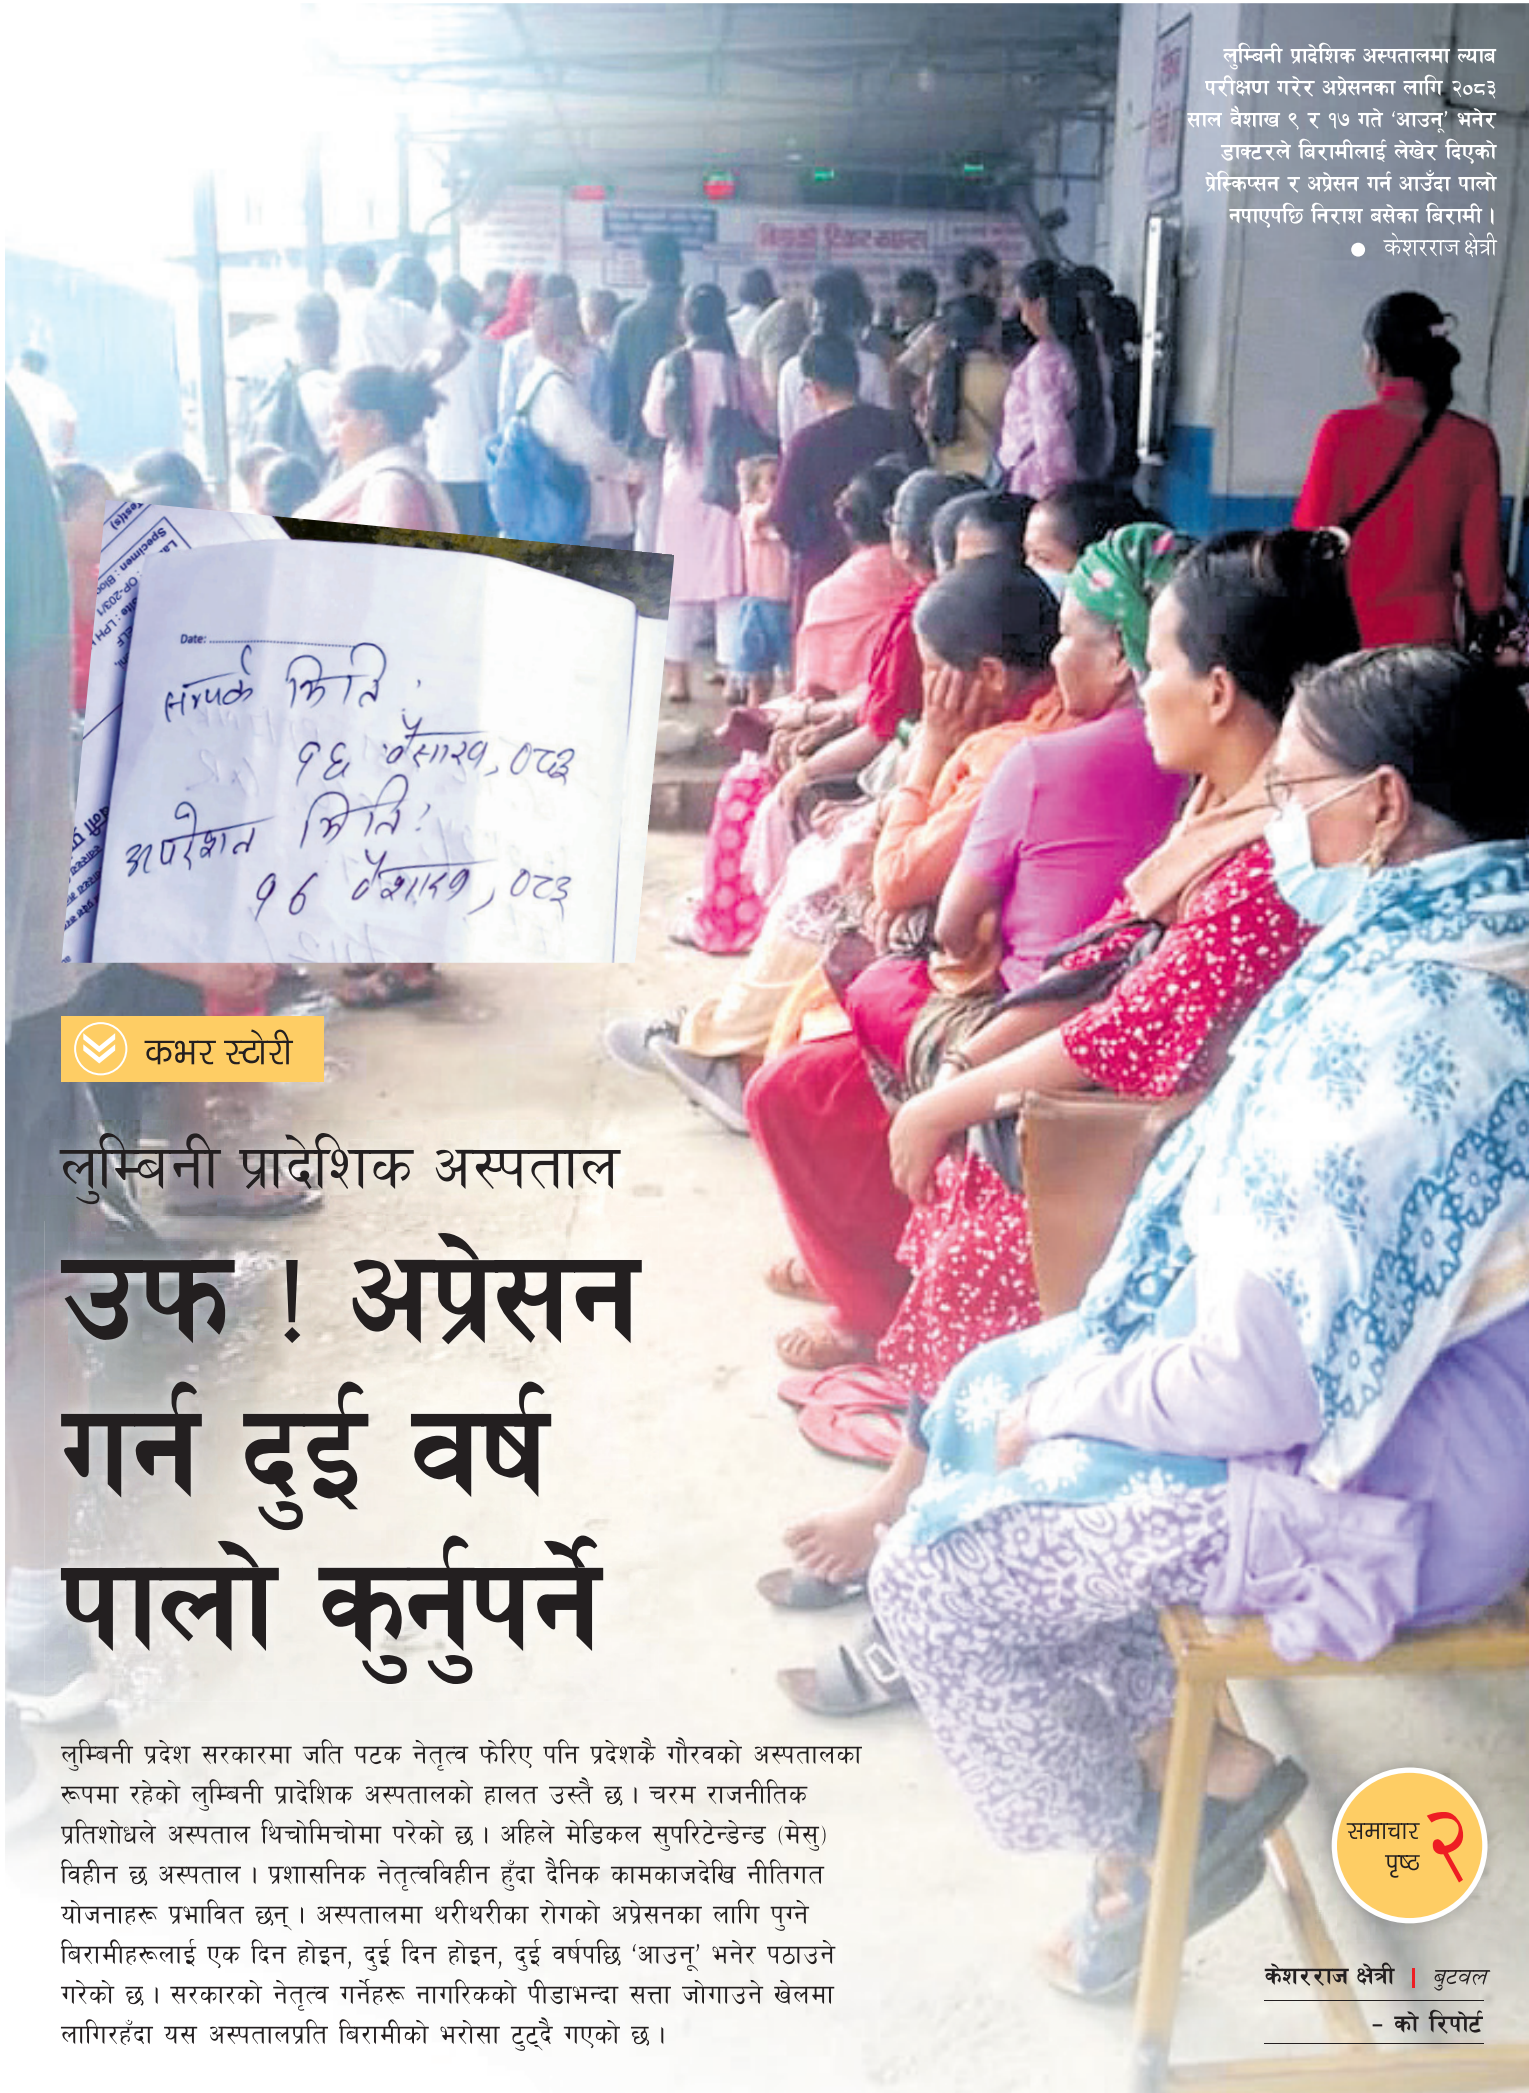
लुम्बिनी प्रादेशिक अस्पतालमा ल्याब परीक्षण गरेर अप्रेसनका लागि २०८३ साल वैशाख ९ र १७ गते 'आउनू' भनेर डाक्टरले बिरामीलाई लेखेर दिएको प्रेस्क्रिप्सन र अप्रेसन गर्न आउँदा पालो नपाएपछि निराश बसेका बिरामी ।
● केशरराज क्षेत्री

Date:
सम्पर्क मिति :
१६ वैशाख, ०८३
अपरेशन मिति :
१६ वैशाख, ०८३

कभर स्टोरी

लुम्बिनी प्रादेशिक अस्पताल

उफ ! अप्रेसन गर्न दुई वर्ष पालो कुर्नुपर्ने

लुम्बिनी प्रदेश सरकारमा जति पटक नेतृत्व फेरिए पनि प्रदेशकै गौरवको अस्पतालका रूपमा रहेको लुम्बिनी प्रादेशिक अस्पतालको हालत उस्तै छ । चरम राजनीतिक प्रतिशोधले अस्पताल थिचोमिचोमा परेको छ । अहिले मेडिकल सुपरिटेन्डेन्ड (मेसु) विहीन छ अस्पताल । प्रशासनिक नेतृत्वविहीन हुँदा दैनिक कामकाजदेखि नीतिगत योजनाहरू प्रभावित छन् । अस्पतालमा थरीथरीका रोगको अप्रेसनका लागि पुग्ने बिरामीहरूलाई एक दिन होइन, दुई दिन होइन, दुई वर्षपछि 'आउनू' भनेर पठाउने गरेको छ । सरकारको नेतृत्व गर्नेहरू नागरिकको पीडाभन्दा सत्ता जोगाउने खेलमा लागिरहँदा यस अस्पतालप्रति बिरामीको भरोसा टुट्दै गएको छ ।

समाचार पृष्ठ २

केशरराज क्षेत्री | बुटवल
- को रिपोर्ट